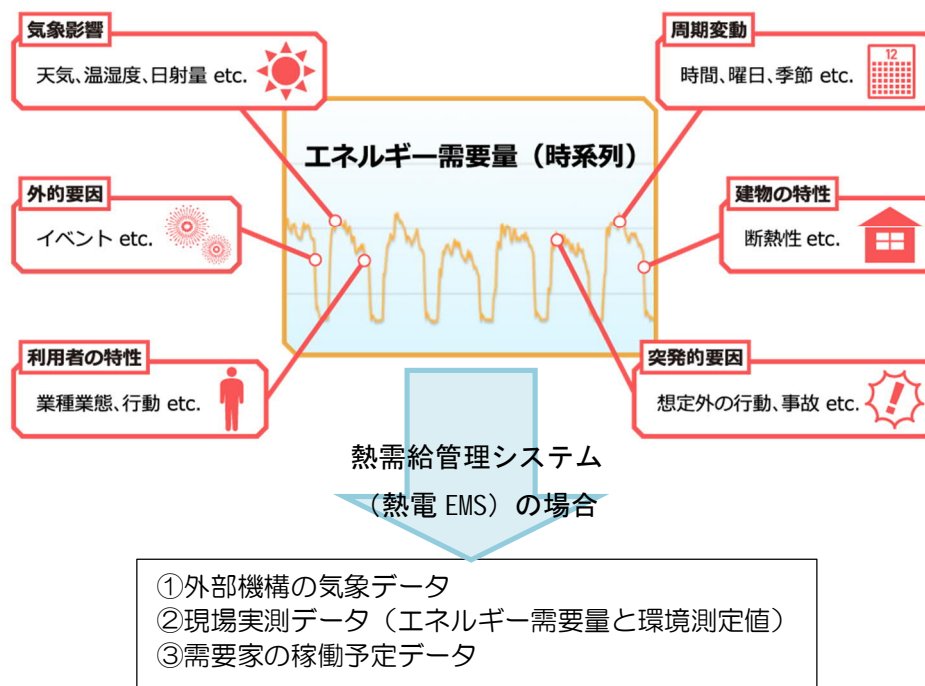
気象影響

天気、温湿度、日射量 etc.

周期変動

時間、曜日、季節 etc.

12

エネルギー需要量（時系列）

外的要因

イベント etc.

建物の特性

断熱性 etc.

利用者の特性

業種業態、行動 etc.

突発的要因

想定外の行動、事故 etc.

熱需給管理システム

（熱電 EMS）の場合

①外部機構の気象データ
②現場実測データ（エネルギー需要量と環境測定値）
③需要家の稼働予定データ